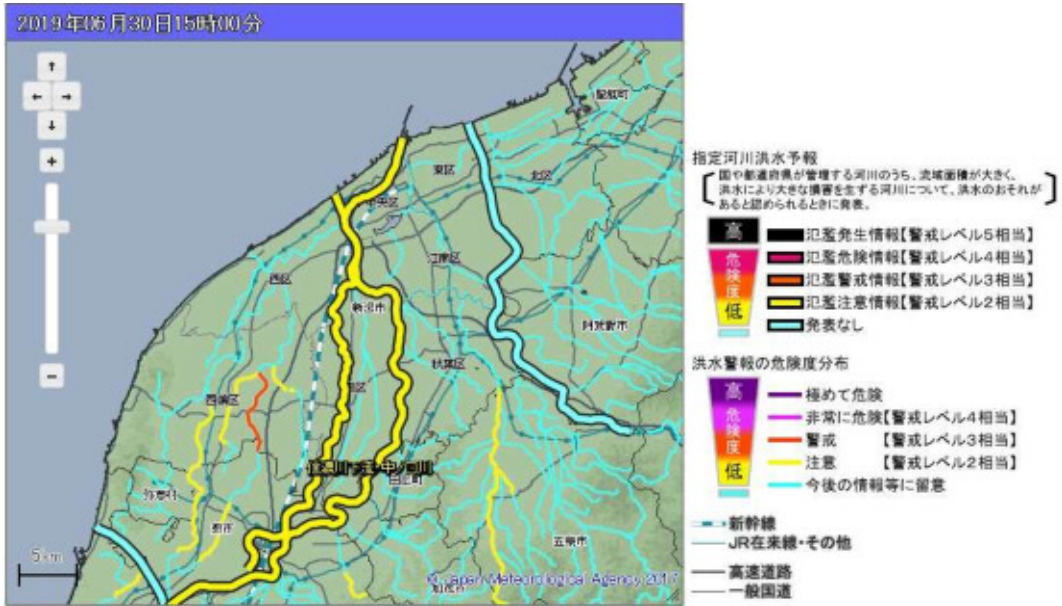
2019年06月30日15時00分

↑
←
→
↓
+
−

聖籠町
東区
北区
中央区
江南区
西区
新潟市
阿賀野市
秋葉区
南区
西蒲区
弥彦村
燕市
信濃川下流(中ノ口川)
田上町
五泉市
加茂市
5km
© Japan Meteorological Agency 2017

指定河川洪水予報
〔国や都道府県が管理する河川のうち、流域面積が大きく、洪水により大きな損害を生ずる河川について、洪水のおそれがあると認められるときに発表。〕
高
危険度
低
氾濫発生情報【警戒レベル5相当】
氾濫危険情報【警戒レベル4相当】
氾濫警戒情報【警戒レベル3相当】
氾濫注意情報【警戒レベル2相当】
発表なし

洪水警報の危険度分布
高
危険度
低
極めて危険
非常に危険【警戒レベル4相当】
警戒 【警戒レベル3相当】
注意 【警戒レベル2相当】
今後の情報等に留意

新幹線
JR在来線・その他
高速道路
一般国道